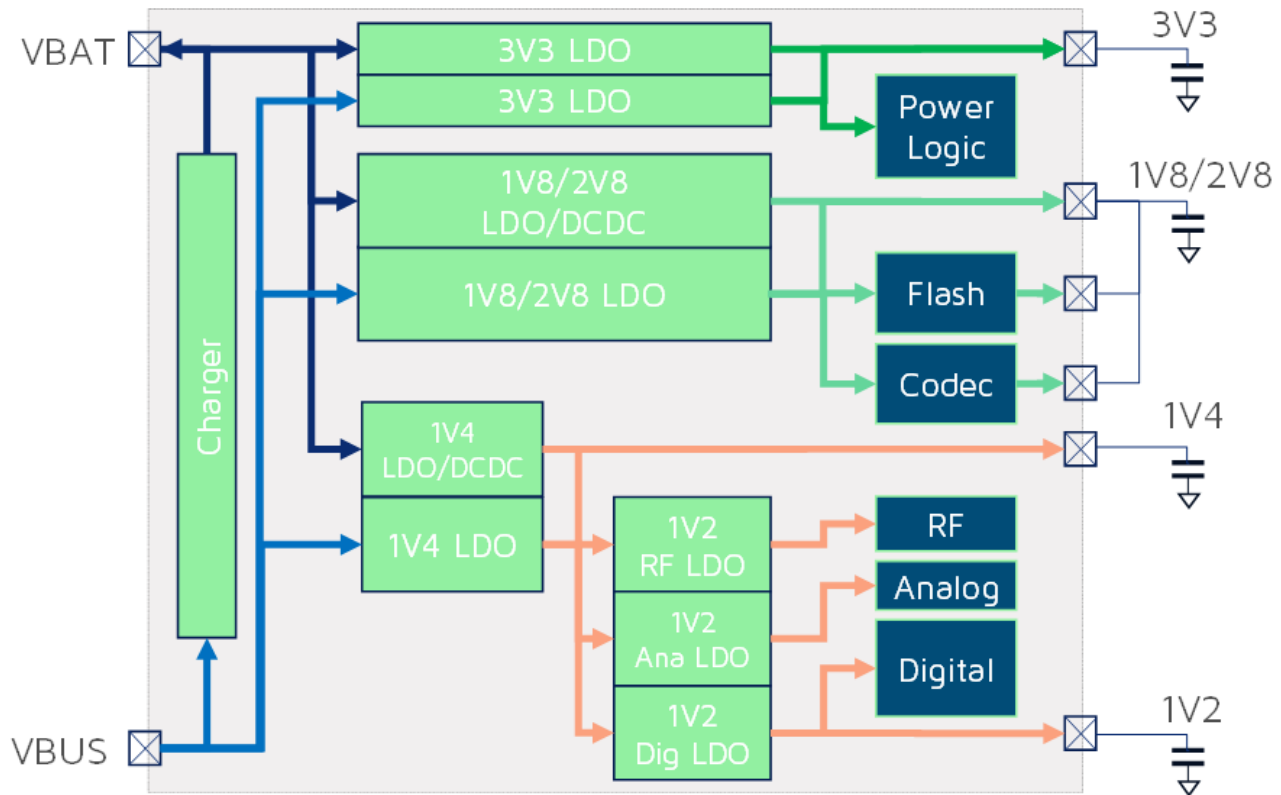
VBAT

3V3 LDO

3V3 LDO

3V3

Power Logic

Charger

1V8/2V8 LDO/DCDC

1V8/2V8 LDO

1V8/2V8

Flash

Codec

1V4 LDO/DCDC

1V4 LDO

1V4

1V2 RF LDO

1V2 Ana LDO

1V2 Dig LDO

RF

Analog

Digital

VBUS

1V2